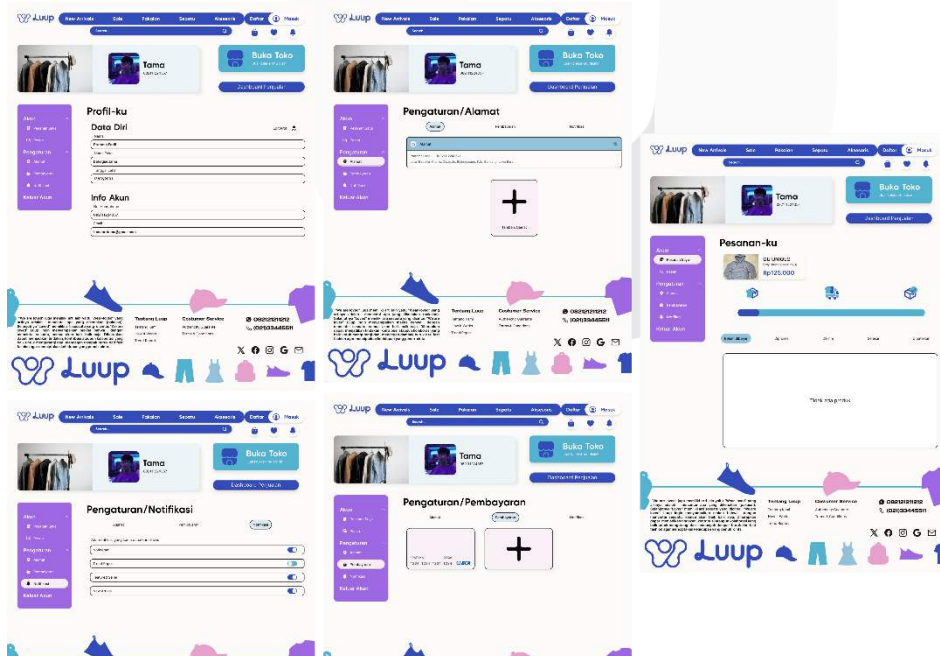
Luup New Arrivals Sale Pakaian Sepatu Aksesoris Daftar Masuk

Tama

Buka Toko

Dashboard Penjualan

Akun

Pengaturan

Keluar Akun

Profil-ku

Data Diri

Info Akun

Tentang Luup

Costumer Service

0821212112

(021)33445511

Luup

Luup New Arrivals Sale Pakaian Sepatu Aksesoris Daftar Masuk

Tama

Buka Toko

Dashboard Penjualan

Akun

Pengaturan

Keluar Akun

Pengaturan/Alamat

+

Tentang Luup

Costumer Service

0821212112

(021)33445511

Luup

Luup New Arrivals Sale Pakaian Sepatu Aksesoris Daftar Masuk

Tama

Buka Toko

Dashboard Penjualan

Akun

Pengaturan

Keluar Akun

Pesanan-ku

Rp125.000

Tidak ada pesanan

Tentang Luup

Costumer Service

0821212112

(021)33445511

Luup

Luup New Arrivals Sale Pakaian Sepatu Aksesoris Daftar Masuk

Tama

Buka Toko

Dashboard Penjualan

Akun

Pengaturan

Keluar Akun

Pengaturan/Notifikasi

Luup New Arrivals Sale Pakaian Sepatu Aksesoris Daftar Masuk

Tama

Buka Toko

Dashboard Penjualan

Akun

Pengaturan

Keluar Akun

Pengaturan/Pembayaran

+